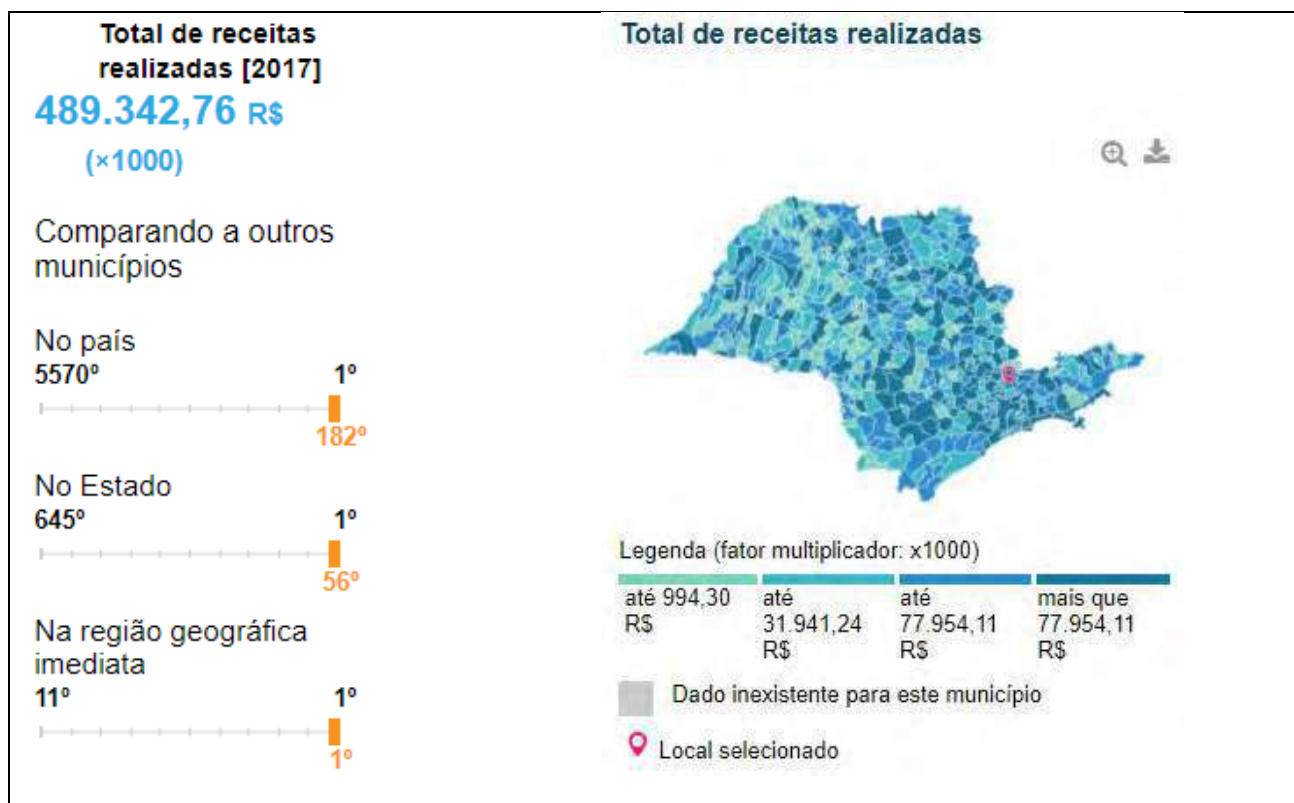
Total de receitas realizadas [2017]
489.342,76 R$
(×1000)

Comparando a outros municípios

No país
5570º 1º
182º

No Estado
645º 1º
56º

Na região geográfica imediata
11º 1º
1º

Total de receitas realizadas

Legenda (fator multiplicador: x1000)

| até 994,30 R$ | até 31.941,24 R$ | até 77.954,11 R$ | mais que 77.954,11 R$ |
|---|---|---|---|

Dado inexistente para este município

Local selecionado